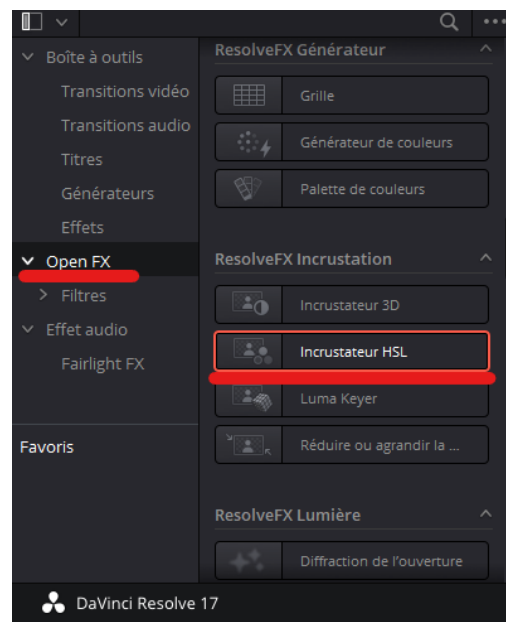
Boîte à outils
Transitions vidéo
Transitions audio
Titres
Générateurs
Effets
Open FX
Filtres
Effet audio
Fairlight FX

Favoris

ResolveFX Générateur
Grille
Générateur de couleurs
Palette de couleurs

ResolveFX Incrustation
Incrustateur 3D
Incrustateur HSL
Luma Keyer
Réduire ou agrandir la ...

ResolveFX Lumière
Diffraction de l'ouverture

DaVinci Resolve 17